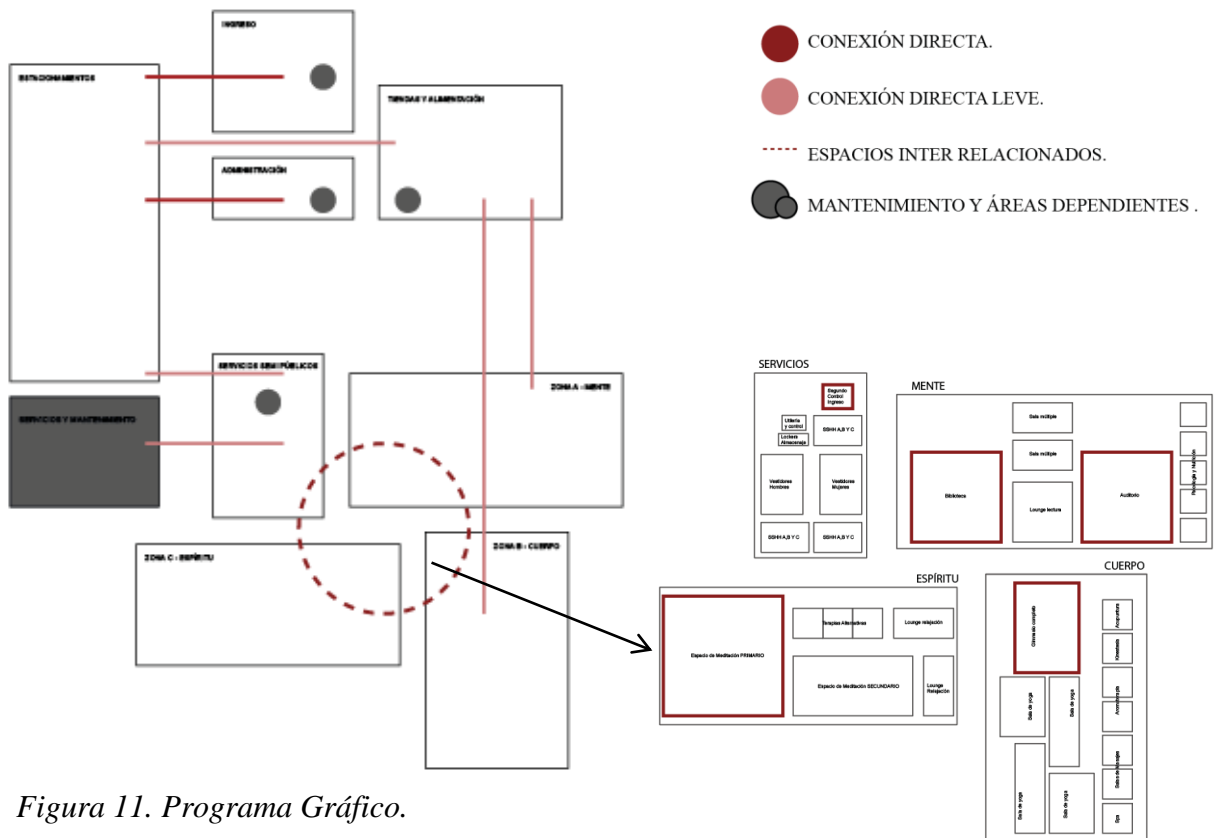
INGRESO

ESTACIONAMIENTOS

TIENDAS Y ALIMENTACIÓN

ADMINISTRACIÓN

SERVICIOS SEMIPÚBLICOS

SERVICIOS Y MANTENIMIENTO

ZONA A : MENTE

ZONA C : ESPÍRITU

ZONA B : CUERPO

CONEXIÓN DIRECTA.

CONEXIÓN DIRECTA LEVE.

ESPACIOS INTER RELACIONADOS.

MANTENIMIENTO Y ÁREAS DEPENDIENTES .

SERVICIOS

Segundo Control Ingreso

Utilería y control

Lockers Almacenaje

SSHH A,B Y C

Vestidores Hombres

Vestidores Mujeres

SSHH A,B Y C

SSHH A,B Y C

MENTE

Sala múltiple

Sala múltiple

Biblioteca

Lounge lectura

Auditorio

Recepción y Informes

ESPÍRITU

Espacio de Meditación PRIMARIO

Terapias Alternativas

Lounge relajación

Espacio de Meditación SECUNDARIO

Lounge Relajación

CUERPO

Gimnasio completo

Acupuntura

Kinesiología

Aromaterapia

Sala de yoga

Sala de yoga

Sala de Masajes

Sala de yoga

Sala de yoga

Spa

Figura 11. Programa Gráfico.